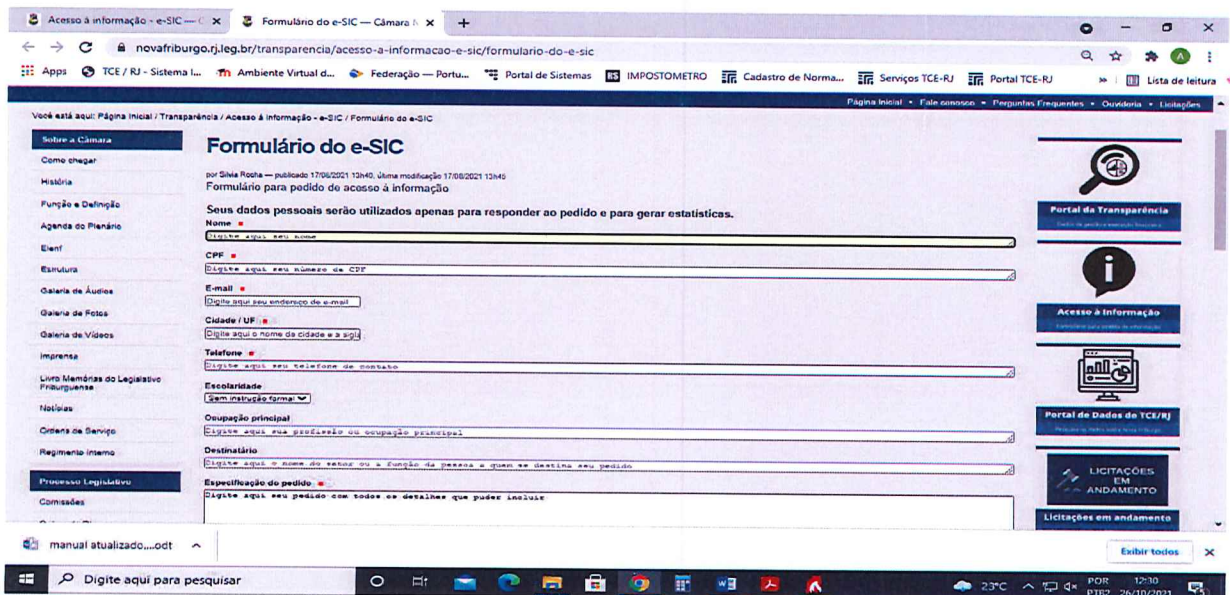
Acesso à informação - e-SIC — C × Formulário do e-SIC — Câmara N × +

novafriburgo.rj.leg.br/transparencia/acesso-a-informacao-e-sic/formulario-do-e-sic

Apps TCE / RJ - Sistema I... Ambiente Virtual d... Federação — Portu... Portal de Sistemas IMPOSTOMETRO Cadastro de Norma... Serviços TCE-RJ Portal TCE-RJ » Lista de leitura

Página Inicial • Fale conosco • Perguntas Frequentes • Ouvidoria • Licitações

Você está aqui: Página Inicial / Transparência / Acesso à informação - e-SIC / Formulário do e-SIC

Sobre a Câmara
Como chegar
História
Função e Definição
Agenda do Plenário
Elenf
Estrutura
Galeria de Áudios
Galeria de Fotos
Galeria de Vídeos
Imprensa
Livro Memórias do Legislativo Friburguense
Notícias
Ordens de Serviço
Regimento Interno
Processo Legislativo
Comissões

Formulário do e-SIC

por Silvia Rocha — publicado 17/08/2021 13h40, última modificação 17/08/2021 13h40
Formulário para pedido de acesso à informação

Seus dados pessoais serão utilizados apenas para responder ao pedido e para gerar estatísticas.

Nome
Digite aqui seu nome

CPF
Digite aqui seu número de CPF

E-mail
Digite aqui seu endereço de e-mail

Cidade / UF
Digite aqui o nome da cidade e a sigla

Telefone
Digite aqui seu telefone de contato

Escolaridade
Sem instrução formal

Ocupação principal
Digite aqui sua profissão ou ocupação principal

Destinatário
Digite aqui o nome do setor ou a função da pessoa a quem se destina seu pedido

Especificação do pedido
Digite aqui seu pedido com todos os detalhes que puder incluir

Portal da Transparência
Acesso à Informação
Portal de Dados do TCE/RJ
LICITAÇÕES EM ANDAMENTO
Licitações em andamento

manual atualizado....odt
Exibir todos

Digite aqui para pesquisar
23°C POR PTB2 12:30 26/10/2021